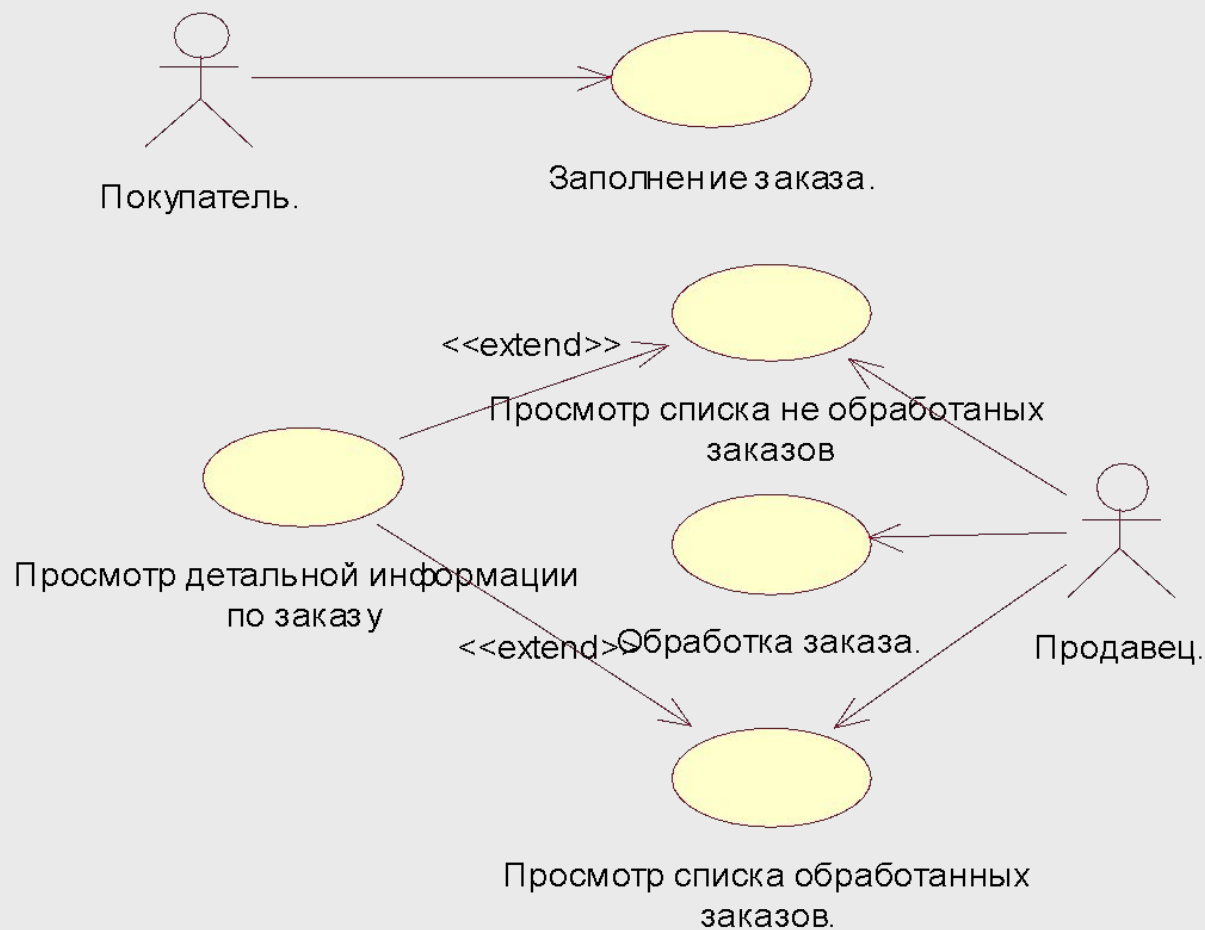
Покупатель.

Заполнение заказа.

<<extend>>

Просмотр списка не обработаных заказов

Просмотр детальной информации по заказу

<<extend>>

Обработка заказа.

Продавец.

Просмотр списка обработанных заказов.